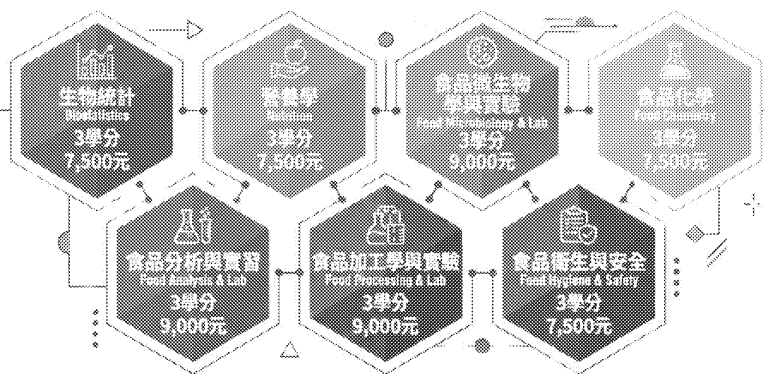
生物統計
Biostatistics
3學分
7,500元

營養學
Nutrition
3學分
7,500元

食品微生物學與實驗
Food Microbiology & Lab
3學分
9,000元

食品化學
Food Chemistry
3學分
7,500元

食品分析與實習
Food Analysis & Lab
3學分
9,000元

食品加工學與實驗
Food Processing & Lab
3學分
9,000元

食品衛生與安全
Food Hygiene & Safety
3學分
7,500元